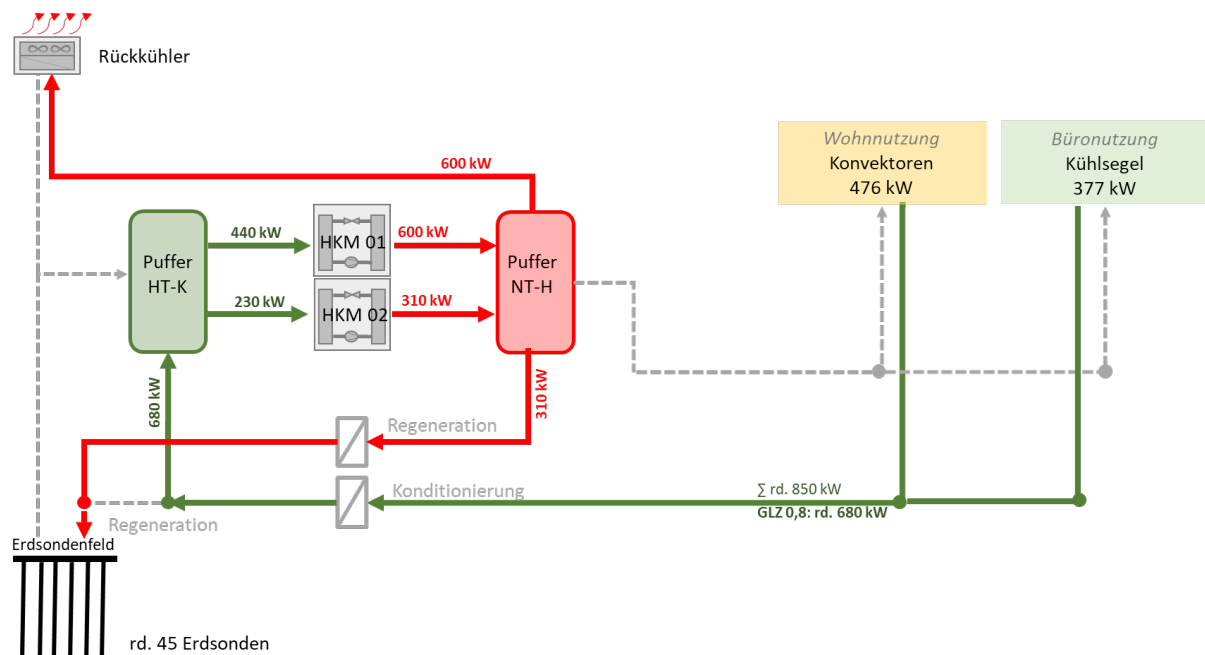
Rückkühler

600 kW

Wohnnutzung
Konvektoren
476 kW

Büronutzung
Kühlsegel
377 kW

Puffer
HT-K

440 kW

HKM 01

600 kW

Puffer
NT-H

230 kW

HKM 02

310 kW

680 kW

310 kW

Regeneration

Konditionierung

∑ rd. 850 kW

GLZ 0,8: rd. 680 kW

Regeneration

Erdsondenfeld

rd. 45 Erdsonden